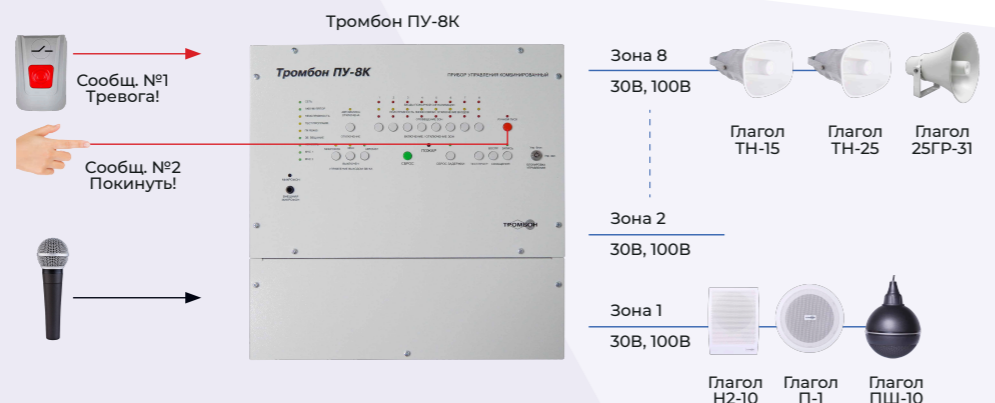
Тромбон ПУ-8К

Сообщ. №1
Тревога!

Сообщ. №2
Покинуть!

Тромбон ПУ-8К

ПРИБОР УПРАВЛЕНИЯ КОМБИНИРОВАННЫЙ

ПОЖАР

ГРОС

ТРОМБОН

Зона 8

30В, 100В

Глагол ТН-15

Глагол ТН-25

Глагол 25ГР-31

Зона 2

30В, 100В

Зона 1

30В, 100В

Глагол Н2-10

Глагол П-1

Глагол ПШ-10